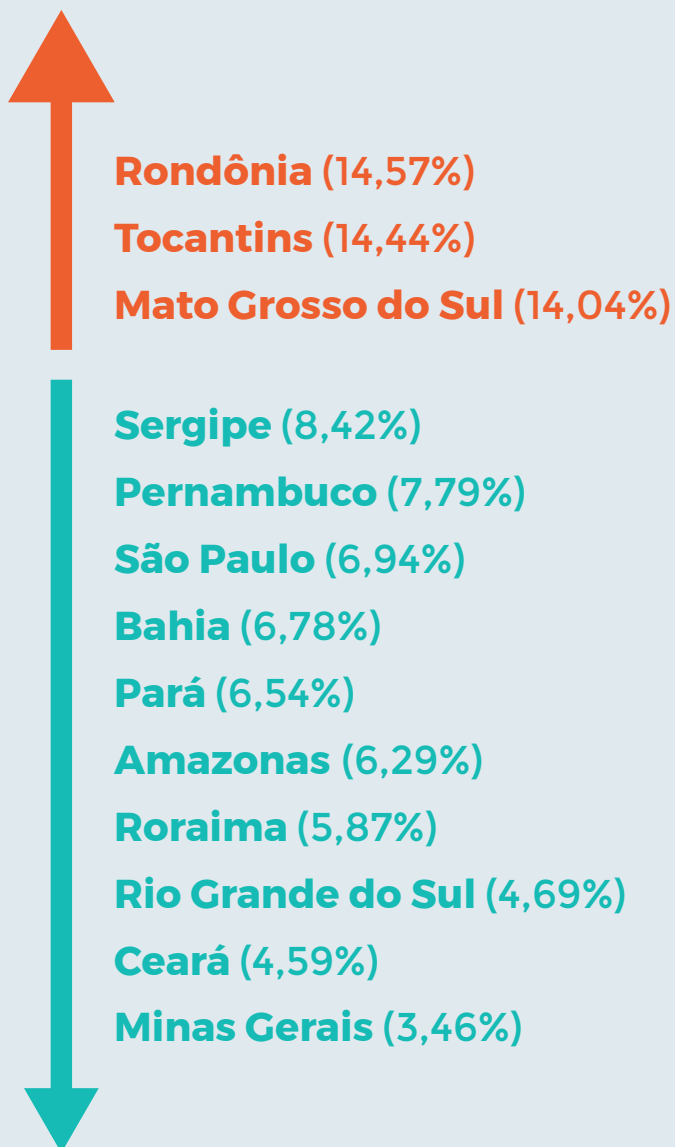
Rondônia (14,57%)
Tocantins (14,44%)
Mato Grosso do Sul (14,04%)

Sergipe (8,42%)
Pernambuco (7,79%)
São Paulo (6,94%)
Bahia (6,78%)
Pará (6,54%)
Amazonas (6,29%)
Roraima (5,87%)
Rio Grande do Sul (4,69%)
Ceará (4,59%)
Minas Gerais (3,46%)